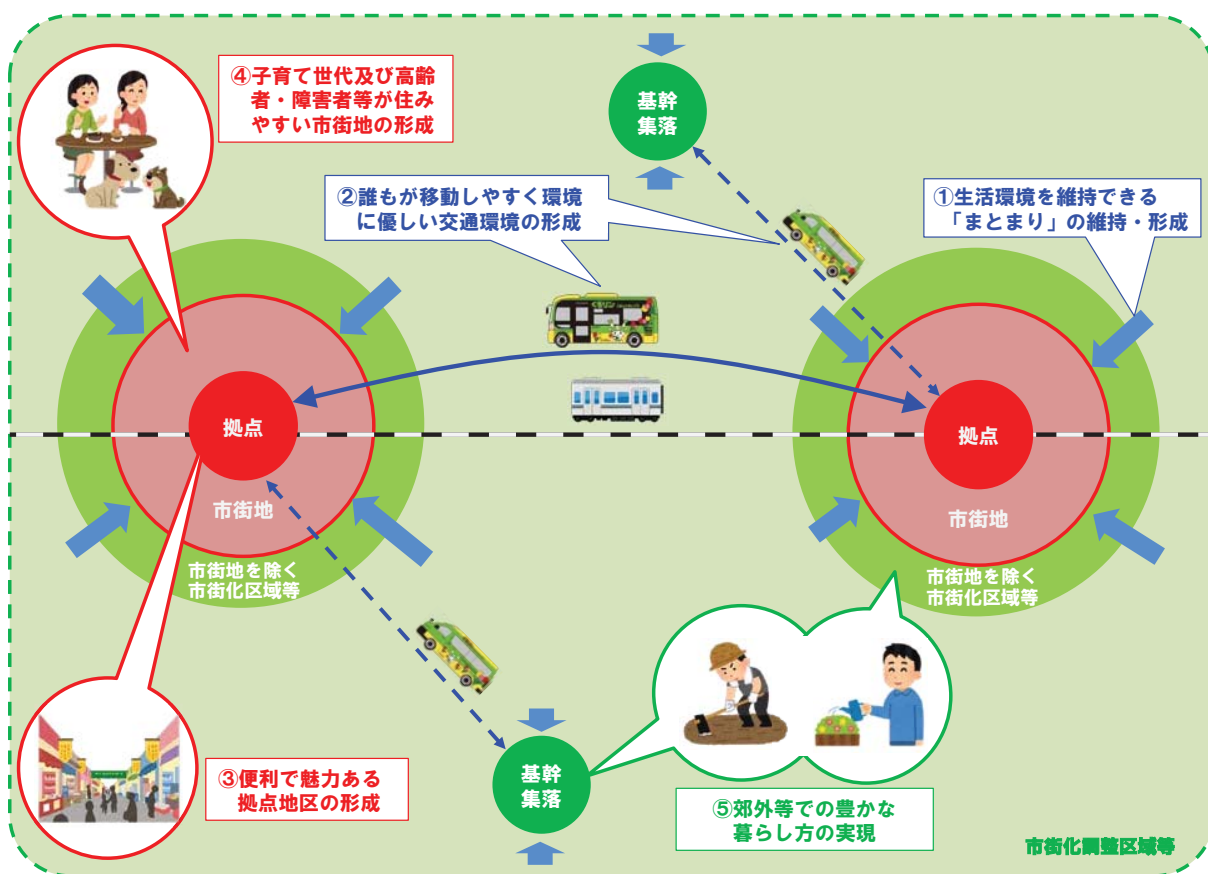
④子育て世代及び高齢者・障害者等が住みやすい市街地の形成

基幹集落

②誰もが移動しやすく環境に優しい交通環境の形成

①生活環境を維持できる「まとまり」の維持・形成

拠点

市街地

市街地を除く市街化区域等

拠点

市街地

市街地を除く市街化区域等

基幹集落

③便利で魅力ある拠点地区の形成

⑤郊外等での豊かな暮らし方の実現

市街化調整区域等